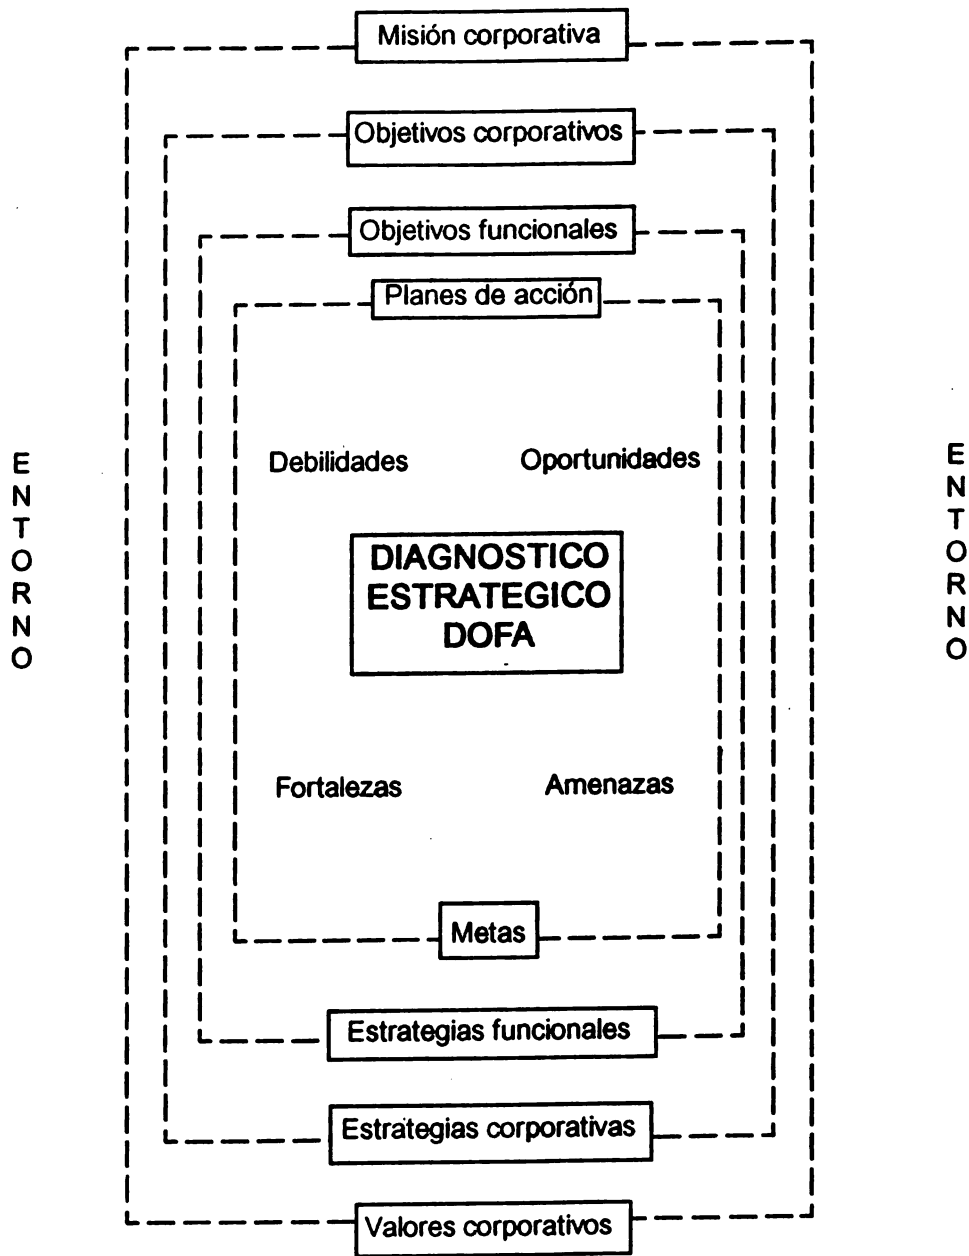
Misión corporativa

Objetivos corporativos

Objetivos funcionales

Planes de acción

E N T O R N O

Debilidades

Oportunidades

E N T O R N O

DIAGNOSTICO ESTRATEGICO DOFA

Fortalezas

Amenazas

Metas

Estrategias funcionales

Estrategias corporativas

Valores corporativos